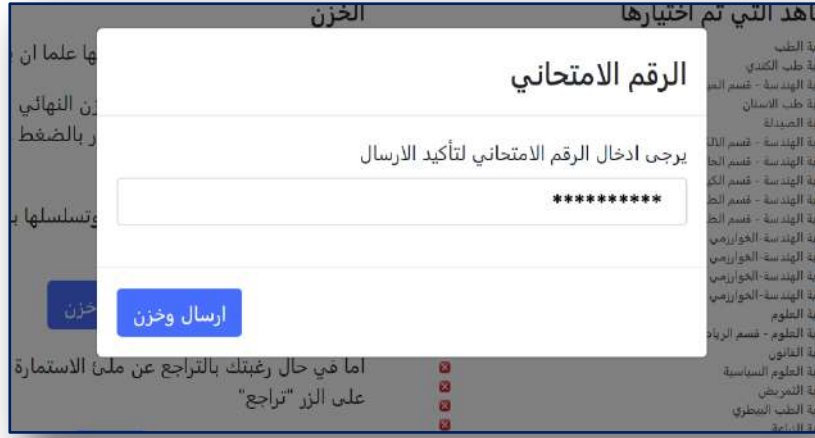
الرقم الامتحاني

يرجى ادخال الرقم الامتحاني لتأكيد الارسال

**********

ارسال وخزن

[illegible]اهد التي تم اختيارها
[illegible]ية الطب
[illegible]ية طب الكندي
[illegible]ية الهندسة - قسم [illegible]
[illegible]ية طب الاسنان
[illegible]ية الصيدلة
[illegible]ية الهندسة - قسم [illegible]
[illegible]ية الهندسة - قسم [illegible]
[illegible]ية الهندسة - قسم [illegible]
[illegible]ية الهندسة - قسم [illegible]
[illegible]ية الهندسة - قسم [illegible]
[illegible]ية الهندسة-الخوارزمي
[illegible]ية الهندسة-الخوارزمي
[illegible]ية الهندسة-الخوارزمي
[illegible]ية الهندسة-الخوارزمي
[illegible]ية العلوم
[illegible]ية العلوم - قسم الرياض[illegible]
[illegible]ية القانون
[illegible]ية العلوم السياسية
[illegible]ية التمريض
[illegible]ية الطب البيطري

الخزن
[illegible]ها علما ان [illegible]
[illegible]زن النهائي
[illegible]ر بالضغط
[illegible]وتسلسلها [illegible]
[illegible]خزن
اما في حال رغبتك بالتراجع عن ملئ الاستمارة
على الزر "تراجع"